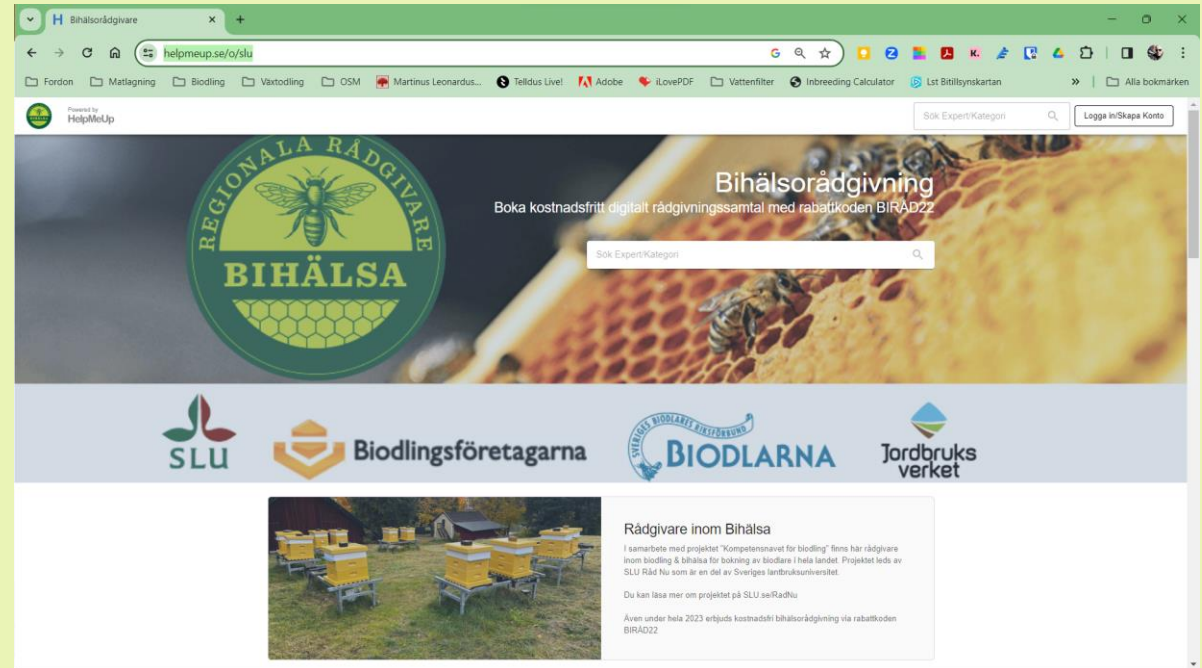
Bihälsorådgivare

helpmeup.se/o/slu

Fordon Matlagning Biodling Växtodling OSM Martinus Leonardus... Telldus Live! Adobe iLovePDF Vattenfilter Inbreeding Calculator Lst Bitillsynskartan » Alla bokmärken

Powered by HelpMeUp

Sök Expert/Kategori

Logga in/Skapa Konto

REGIONALA RÅDGIVARE BIHÄLSA

Bihälsorådgivning

Boka kostnadsfritt digitalt rådgivningssamtal med rabattkoden BIRÅD22

Sök Expert/Kategori

SLU

Biodlingsföretagarna

SVERIGES BIODLARES RIKSFÖRBUND BIODLARNA

Jordbruks verket

Rådgivare inom Bihälsa

I samarbete med projektet "Kompetensnavet för biodling" finns här rådgivare inom biodling & bihälsa för bokning av biodlare i hela landet. Projektet leds av SLU Råd Nu som är en del av Sveriges lantbruksuniversitet.

Du kan läsa mer om projektet på SLU.se/RadNu

Även under hela 2023 erbjuds kostnadsfri bihälsorådgivning via rabattkoden BIRÅD22